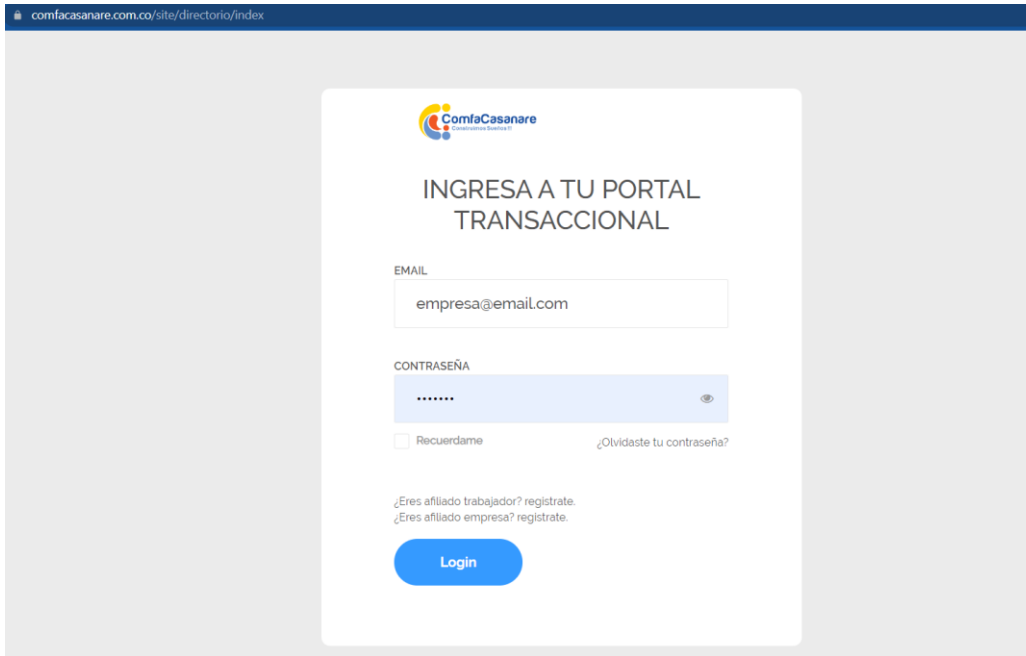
comfacasanare.com.co/site/directorio/index

ComfaCasanare
Construimos Sueños !!

INGRESA A TU PORTAL TRANSACCIONAL

EMAIL

empresa@email.com

CONTRASEÑA

•••••••

Recuerdame

¿Olvidaste tu contraseña?

¿Eres afiliado trabajador? registrate.
¿Eres afiliado empresa? registrate.

Login